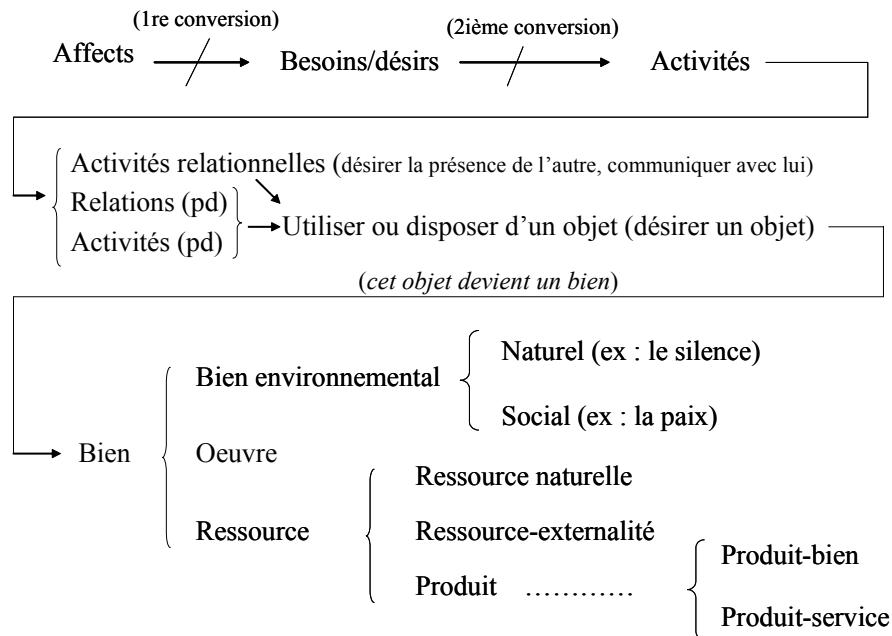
(1re conversion) (2ième conversion)

Affects → Besoins/désirs → Activités

Activités relationnelles (désirer la présence de l'autre, communiquer avec lui)
Relations (pd)
Activités (pd)
→ Utiliser ou disposer d'un objet (désirer un objet)

(*cet objet devient un bien*)

Bien

Bien environnemental
Naturel (ex : le silence)
Social (ex : la paix)

Oeuvre

Ressource
Ressource naturelle
Ressource-externalité
Produit …………
Produit-bien
Produit-service